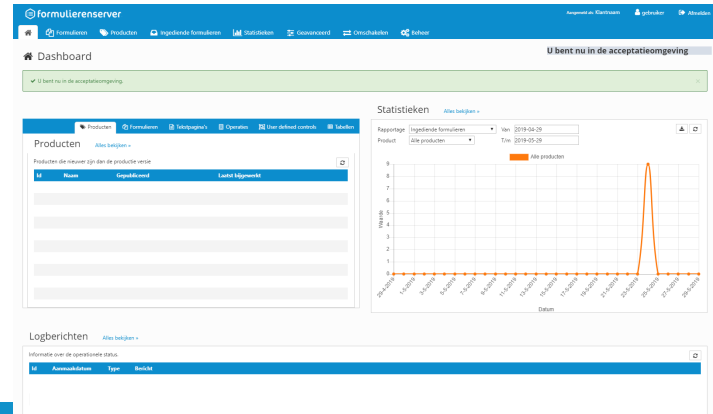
formulierenserver

Aangemeld als Klantnaam   gebruiker   Afmelden

Formulieren   Producten   Ingediende formulieren   Statistieken   Geavanceerd   Omschakelen   Beheer

Dashboard

U bent nu in de acceptatieomgeving

✔ U bent nu in de acceptatieomgeving.

×

Producten   Formulieren   Tekstpagina's   Operaties   User defined controls   Tabellen

Producten   Alles bekijken »

Producten die nieuwer zijn dan de productie versie

| Id | Naam | Gepubliceerd | Laatst bijgewerkt |
|---|---|---|---|

Statistieken   Alles bekijken »

Rapportage Ingediende formulieren   Van 2019-04-29
Product Alle producten   T/m 2019-05-29

Alle producten

Waarde

9
8
7
6
5
4
3
2
1
0

29-4-2019 1-5-2019 3-5-2019 5-5-2019 7-5-2019 9-5-2019 11-5-2019 13-5-2019 15-5-2019 17-5-2019 19-5-2019 21-5-2019 23-5-2019 25-5-2019 27-5-2019 29-5-2019

Datum

Logberichten   Alles bekijken »

Informatie over de operationele status.

| Id | Aanmaakdatum | Type | Bericht |
|---|---|---|---|